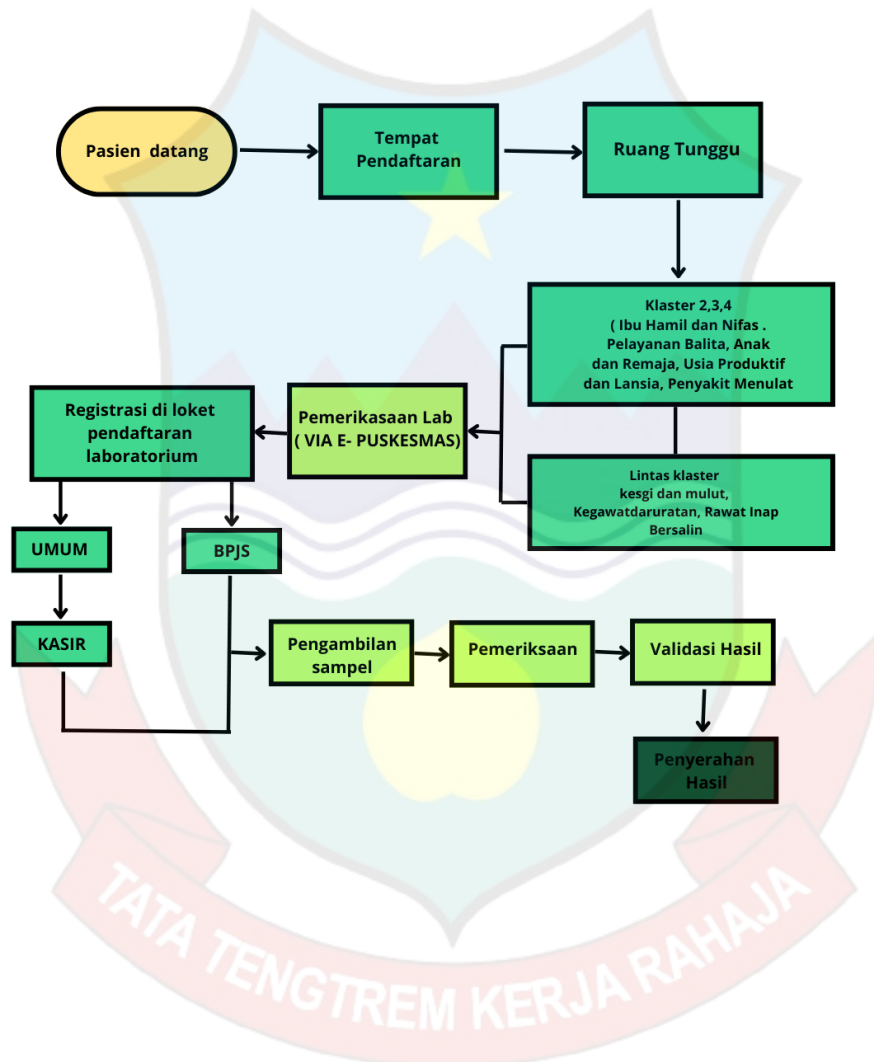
Pasien datang

Tempat Pendaftaran

Ruang Tunggu

Klaster 2,3,4
( Ibu Hamil dan Nifas . Pelayanan Balita, Anak dan Remaja, Usia Produktif dan Lansia, Penyakit Menulat

Lintas klaster
kesgi dan mulut, Kegawatdaruratan, Rawat Inap Bersalin

Pemerikasaan Lab ( VIA E- PUSKESMAS)

Registrasi di loket pendaftaran laboratorium

UMUM

BPJS

KASIR

Pengambilan sampel

Pemeriksaan

Validasi Hasil

Penyerahan Hasil

TATA TENGTREM KERJA RAHAJA